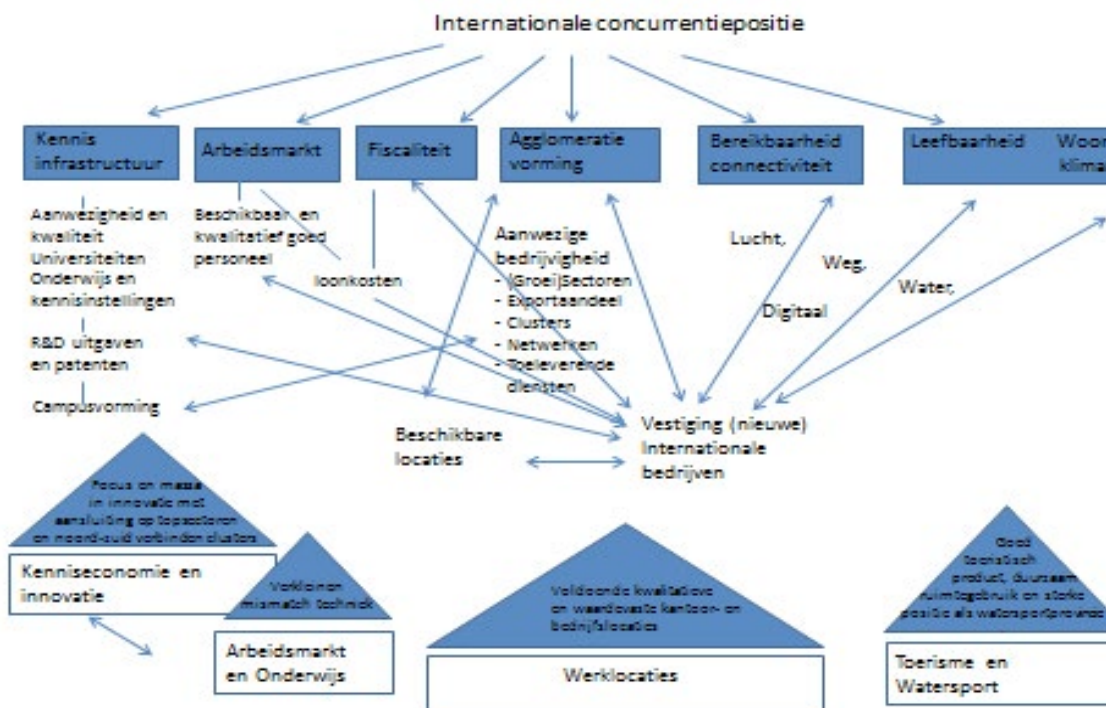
Internationale concurrentiepositie

Kennis infrastructuur

Arbeidsmarkt

Fiscaliteit

Agglomeratie vorming

Bereikbaarheid connectiviteit

Leefbaarheid Woon klima

Aanwezigheid en kwaliteit Universiteiten Onderwijs en kennisinstellingen

R&D uitgaven en patenten

Campusvorming

Beschikbaar en kwalitatief goed personeel

loonkosten

Aanwezige bedrijvigheid
- (Groei)Sectoren
- Exportaandeel
- Clusters
- Netwerken
- Toeleverende diensten

Lucht,

Weg,

Digitaal

Water,

Vestiging (nieuwe) Internationale bedrijven

Beschikbare locaties

Focus en massa in innovatie met aansluiting op topsectoren en noord-zuid verbinden clusters

Kenniseconomie en innovatie

Verkleinen mismatch techniek

Arbeidsmarkt en Onderwijs

Voldoende kwalitatieve en waardevaste kantoor- en bedrijfslocaties

Werklocaties

Goed toeristisch product, duurzaam ruimtegebruik en sterke positie als watersportprovincie

Toerisme en Watersport